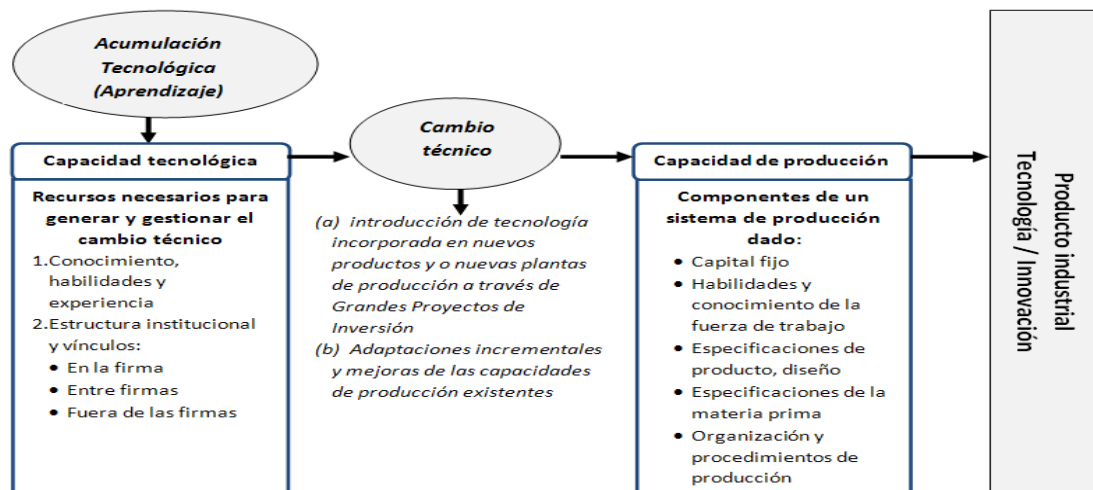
Acumulación Tecnológica (Aprendizaje)

Capacidad tecnológica

Recursos necesarios para generar y gestionar el cambio técnico

1.Conocimiento, habilidades y experiencia

2.Estructura institucional y vínculos:

- En la firma
- Entre firmas
- Fuera de las firmas

Cambio técnico

(a) introducción de tecnología incorporada en nuevos productos y o nuevas plantas de producción a través de Grandes Proyectos de Inversión

(b) Adaptaciones incrementales y mejoras de las capacidades de producción existentes

Capacidad de producción

Componentes de un sistema de producción dado:

- Capital fijo
- Habilidades y conocimiento de la fuerza de trabajo
- Especificaciones de producto, diseño
- Especificaciones de la materia prima
- Organización y procedimientos de producción

Producto industrial
Tecnología / Innovación